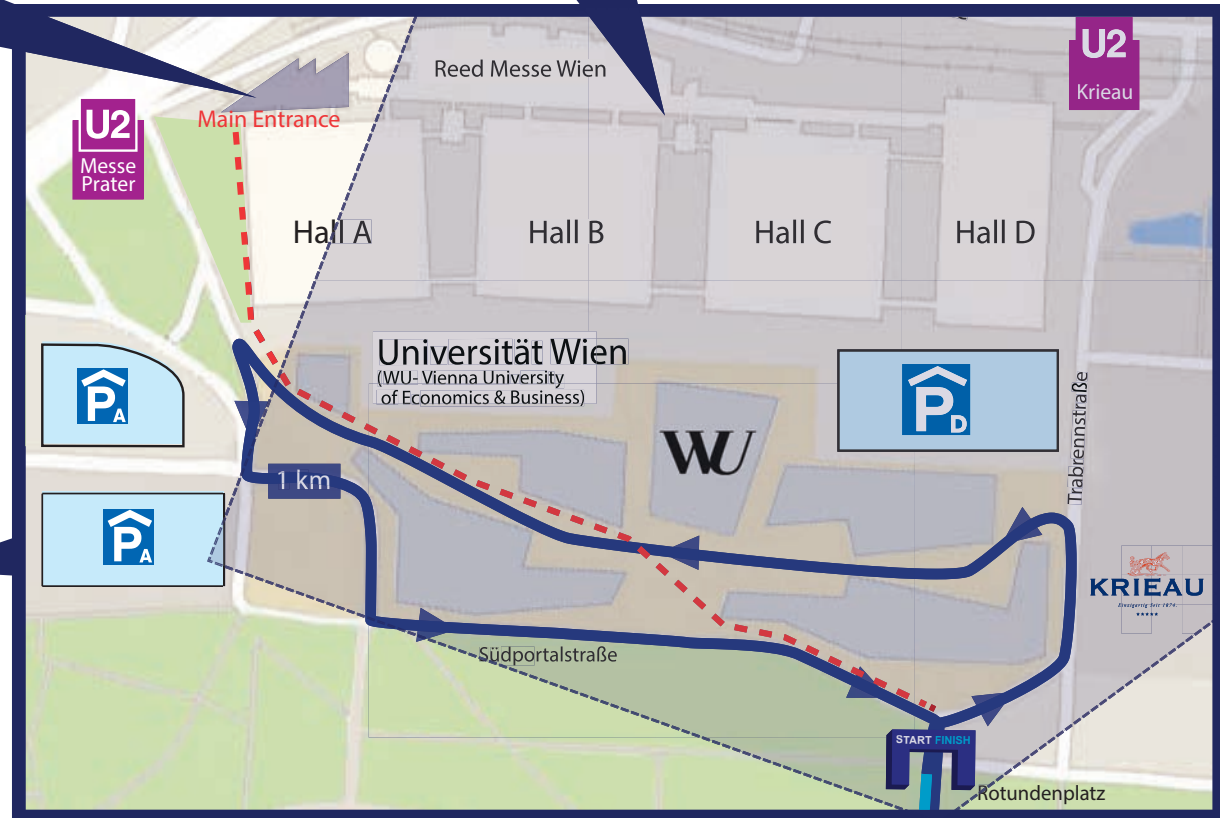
U2
Krieau

Reed Messe Wien

U2
Messe Prater

Main Entrance

Hall A

Hall B

Hall C

Hall D

Universität Wien
(WU- Vienna University of Economics & Business)

P A

P D

WU

P A

1 km

Trabrennstraße

KRIEAU
Einzigartig Seit 1874

Südportalstraße

START FINISH

Rotundenplatz